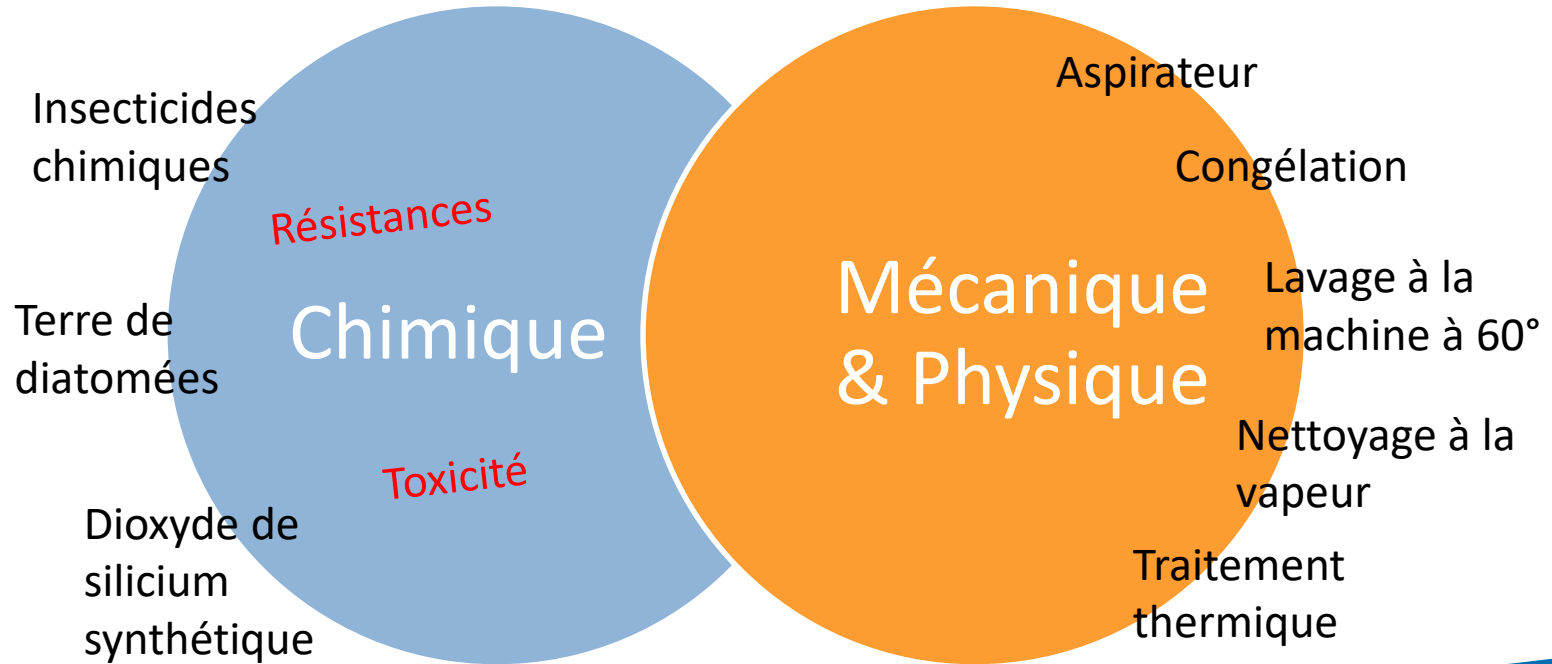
Insecticides chimiques

Résistances

Terre de diatomées

Chimique

Toxicité

Dioxyde de silicium synthétique

Aspirateur

Congélation

Mécanique & Physique

Lavage à la machine à 60°

Nettoyage à la vapeur

Traitement thermique